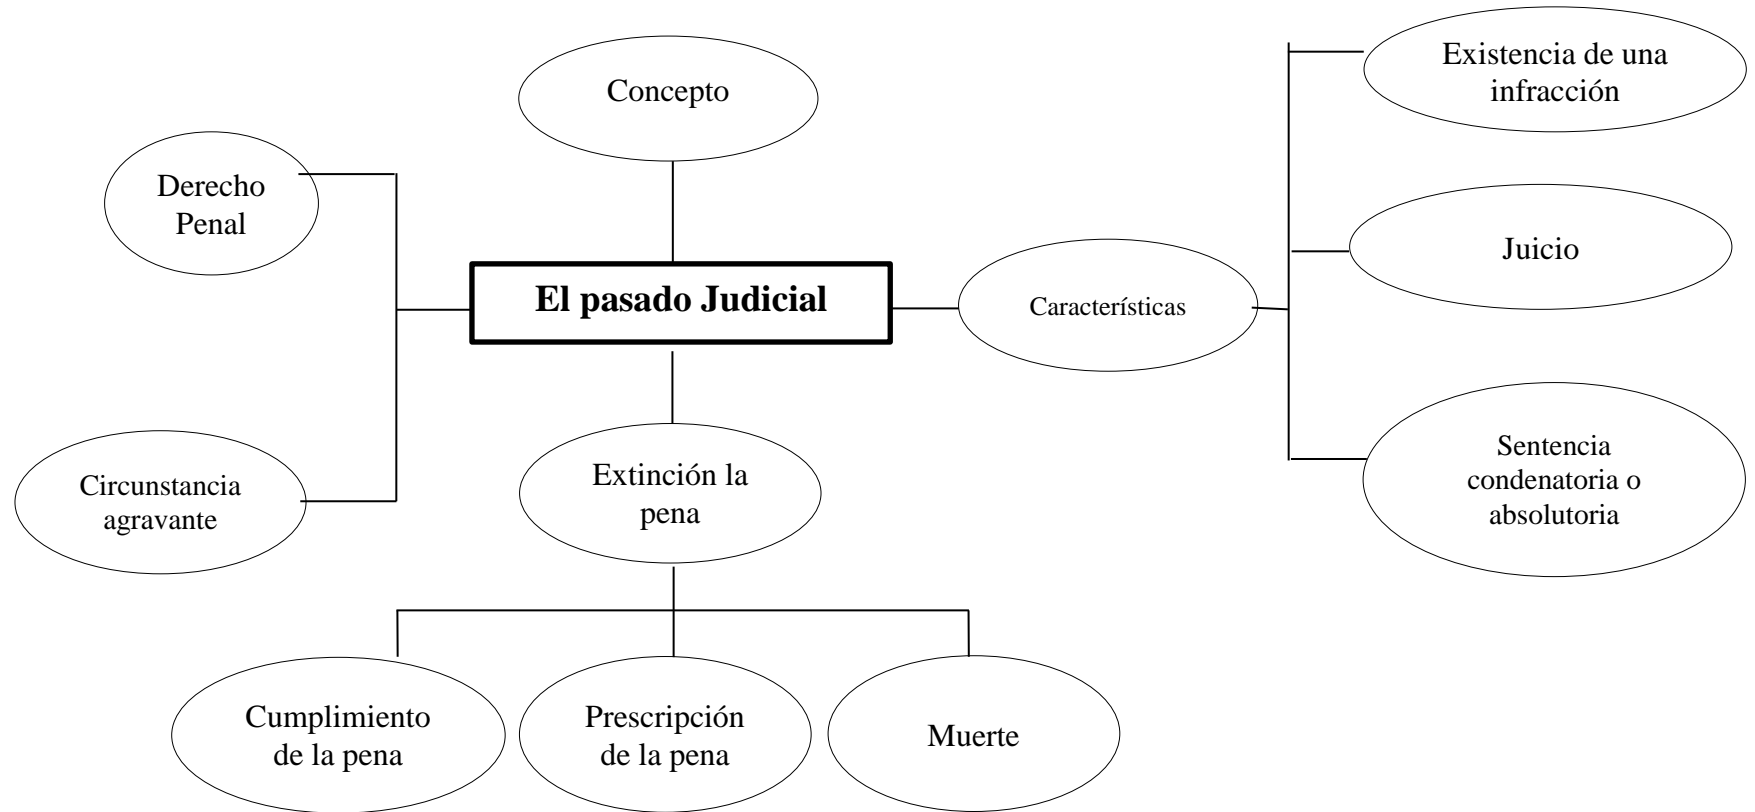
Concepto

Existencia de una infracción

Derecho Penal

El pasado Judicial

Características

Juicio

Sentencia condenatoria o absolutoria

Circunstancia agravante

Extinción la pena

Cumplimiento de la pena

Prescripción de la pena

Muerte